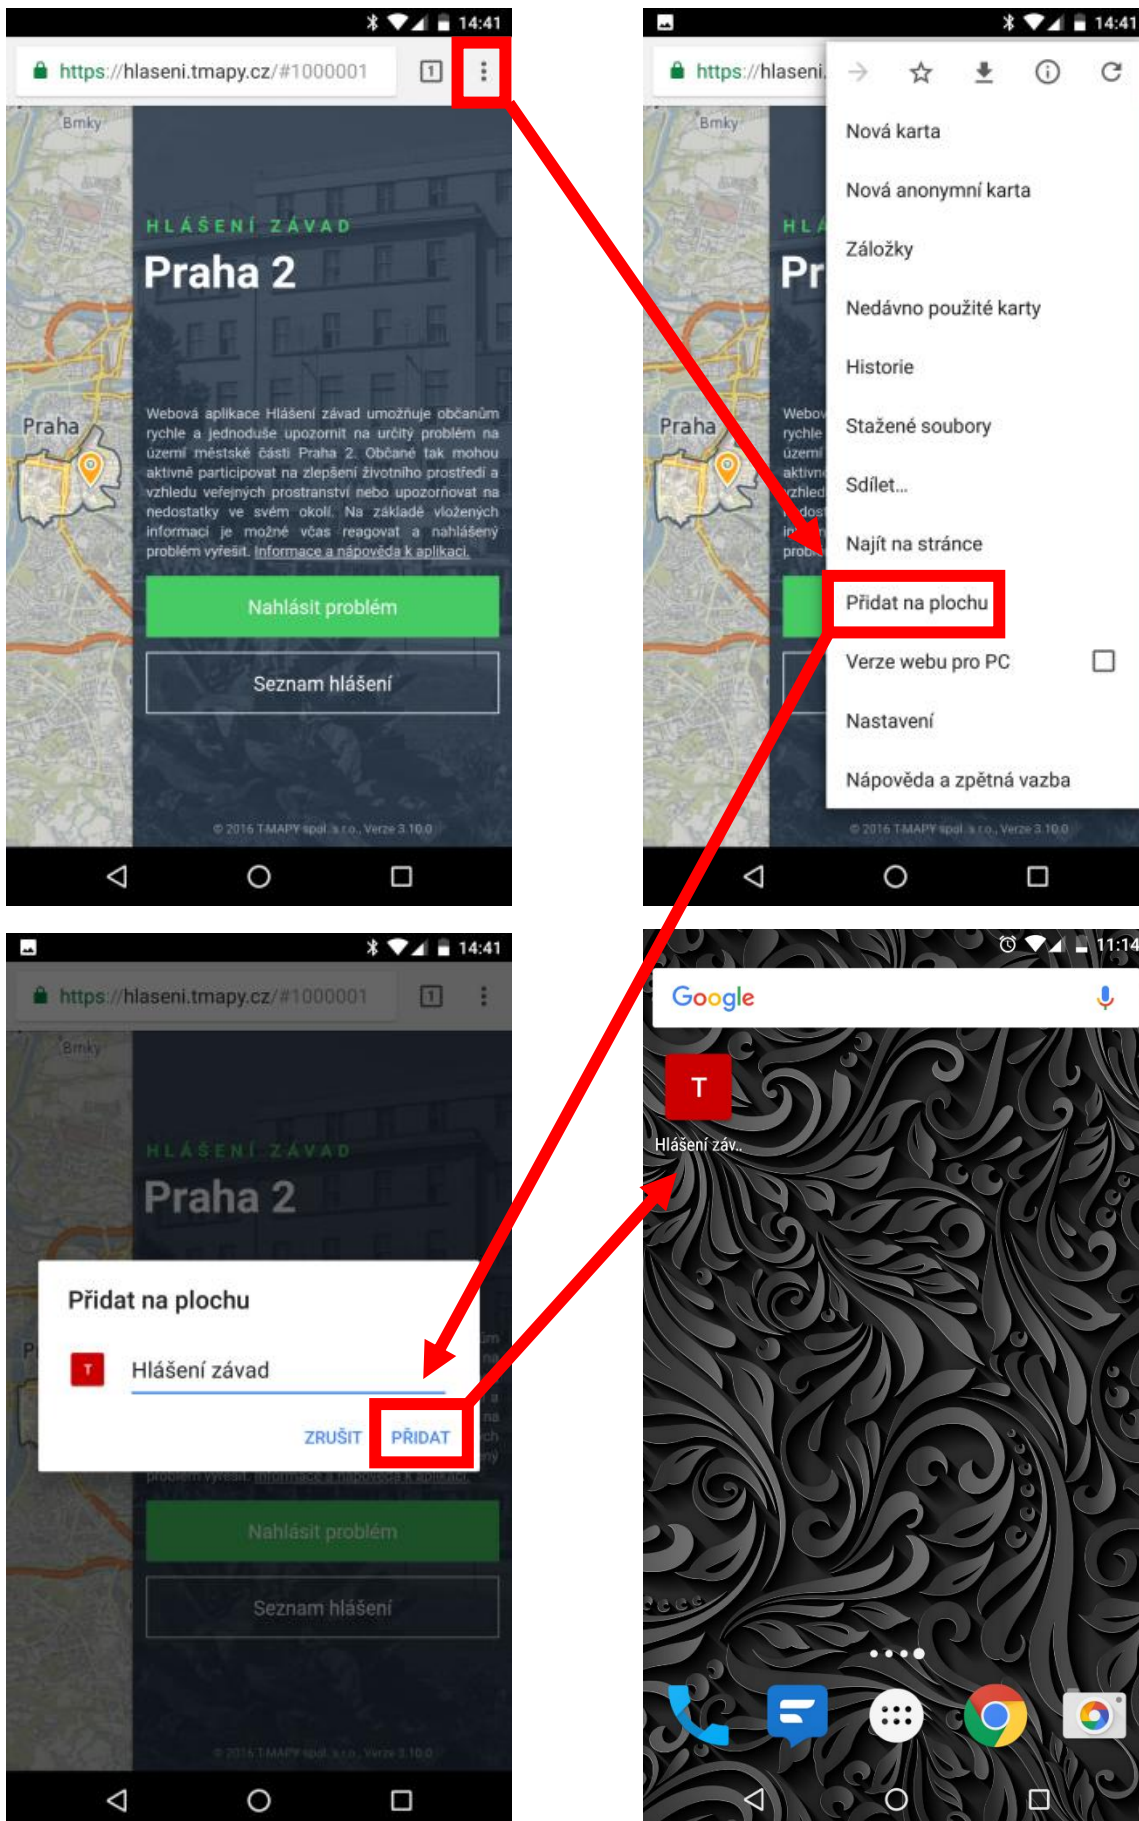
14:41

https://hlaseni.tmapy.cz/#1000001

1

Brnky

HLÁŠENÍ ZÁVAD

Praha 2

Praha

Webová aplikace Hlášení závad umožňuje občanům rychle a jednoduše upozornit na určitý problém na území městské části Praha 2. Občané tak mohou aktivně participovat na zlepšení životního prostředí a vzhledu veřejných prostranství nebo upozorňovat na nedostatky ve svém okolí. Na základě vložených informací je možné včas reagovat a nahlášený problém vyřešit. Informace a nápověda k aplikaci.

Nahlásit problém

Seznam hlášení

© 2016 T-MAPY spol. s r.o., Verze 3.10.0

14:41

https://hlaseni.

Nová karta

Nová anonymní karta

Záložky

Nedávno použité karty

Historie

Stažené soubory

Sdílet...

Najít na stránce

Přidat na plochu

Verze webu pro PC

Nastavení

Nápověda a zpětná vazba

© 2016 T-MAPY spol. s r.o., Verze 3.10.0

14:41

https://hlaseni.tmapy.cz/#1000001

HLÁŠENÍ ZÁVAD

Praha 2

Přidat na plochu

Hlášení závad

ZRUŠIT PŘIDAT

Nahlásit problém

Seznam hlášení

© 2016 T-MAPY spol. s r.o., Verze 3.10.0

11:14

Google

T

Hlášení záv..